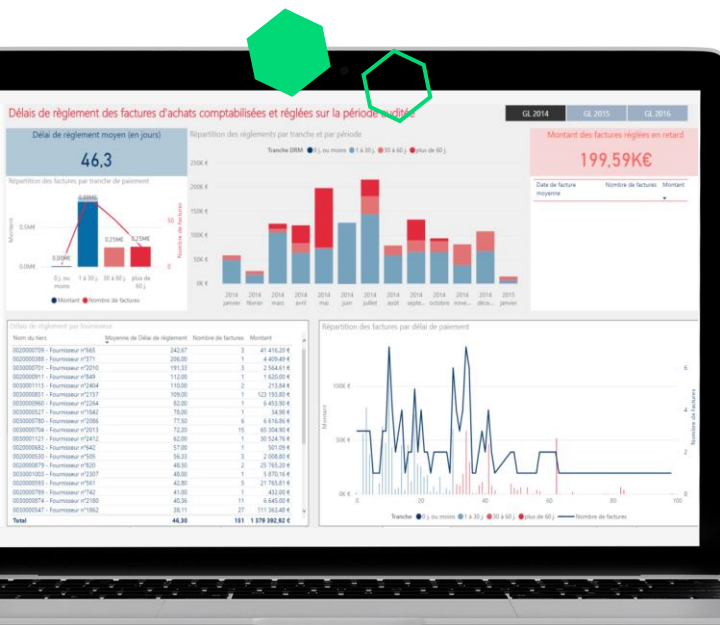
Délais de règlement des factures d'achats comptabilisées et réglées sur la période auditée

GL 2014 GL 2015 GL 2016

Délai de règlement moyen (en jours)

46,3

Répartition des factures par tranche de paiement

0.5M€

0.0M€

0 j. ou moins 1 à 30 j. 30 à 60 j. plus de 60 j.

Montant Nombre de factures

Répartition des règlements par tranche et par période

Tranche DRM 0 j. ou moins 1 à 30 j. 30 à 60 j. plus de 60 j.

250K €
200K €
150K €
100K €
50K €
0K €

2014 janvier 2014 février 2014 mars 2014 avril 2014 mai 2014 juin 2014 juillet 2014 août 2014 septe... 2014 octobre 2014 nove... 2014 décu... 2015 janvier

Montant des factures réglées en retard

199,59K€

Date de facture moyenne Nombre de factures Montant

Délai de règlement par fournisseur

| Nom du tiers | Moyenne de Délai de règlement | Nombre de factures | Montant |
|---|---|---|---|
| 0020000709 - Fournisseur n°565 | 242,67 | 3 | 41 416,20 € |
| 0020000388 - Fournisseur n°371 | 206,00 | 1 | 4 409,49 € |
| 0030000701 - Fournisseur n°2010 | 191,33 | 3 | 2 564,61 € |
| 0020000911 - Fournisseur n°849 | 112,00 | 1 | 1 620,00 € |
| 0030001115 - Fournisseur n°2404 | 110,00 | 2 | 213,84 € |
| 0030000851 - Fournisseur n°2157 | 109,00 | 4 | 123 193,80 € |
| 0030000960 - Fournisseur n°2264 | 82,00 | 1 | 6 453,90 € |
| 0020000527 - Fournisseur n°1842 | 78,00 | 1 | 34,98 € |
| 0030000780 - Fournisseur n°2066 | 77,50 | 6 | 6 616,86 € |
| 0030000704 - Fournisseur n°2013 | 72,20 | 15 | 65 304,90 € |
| 0030001121 - Fournisseur n°2412 | 62,00 | 1 | 30 524,76 € |
| 0020000682 - Fournisseur n°642 | 57,00 | 1 | 501,09 € |
| 0020000530 - Fournisseur n°505 | 53,33 | 3 | 2 008,80 € |
| 0020000879 - Fournisseur n°820 | 48,50 | 2 | 23 765,20 € |
| 0030001003 - Fournisseur n°2307 | 48,00 | 1 | 5 870,16 € |
| 0020000593 - Fournisseur n°561 | 42,80 | 5 | 21 765,01 € |
| 0020000789 - Fournisseur n°742 | 41,00 | 1 | 432,00 € |
| 0030000874 - Fournisseur n°2180 | 40,36 | 11 | 6 645,00 € |
| 0020000547 - Fournisseur n°1862 | 38,11 | 27 | 151 362,48 € |
| Total | 46,30 | 151 | 1 379 392,92 € |

Répartition des factures par délai de paiement

100K €
50K €
0K €

Montant

Nombre de factures

0 20 40 60 80 100

Tranche 0 j. ou moins 1 à 30 j. 30 à 60 j. plus de 60 j. Nombre de factures